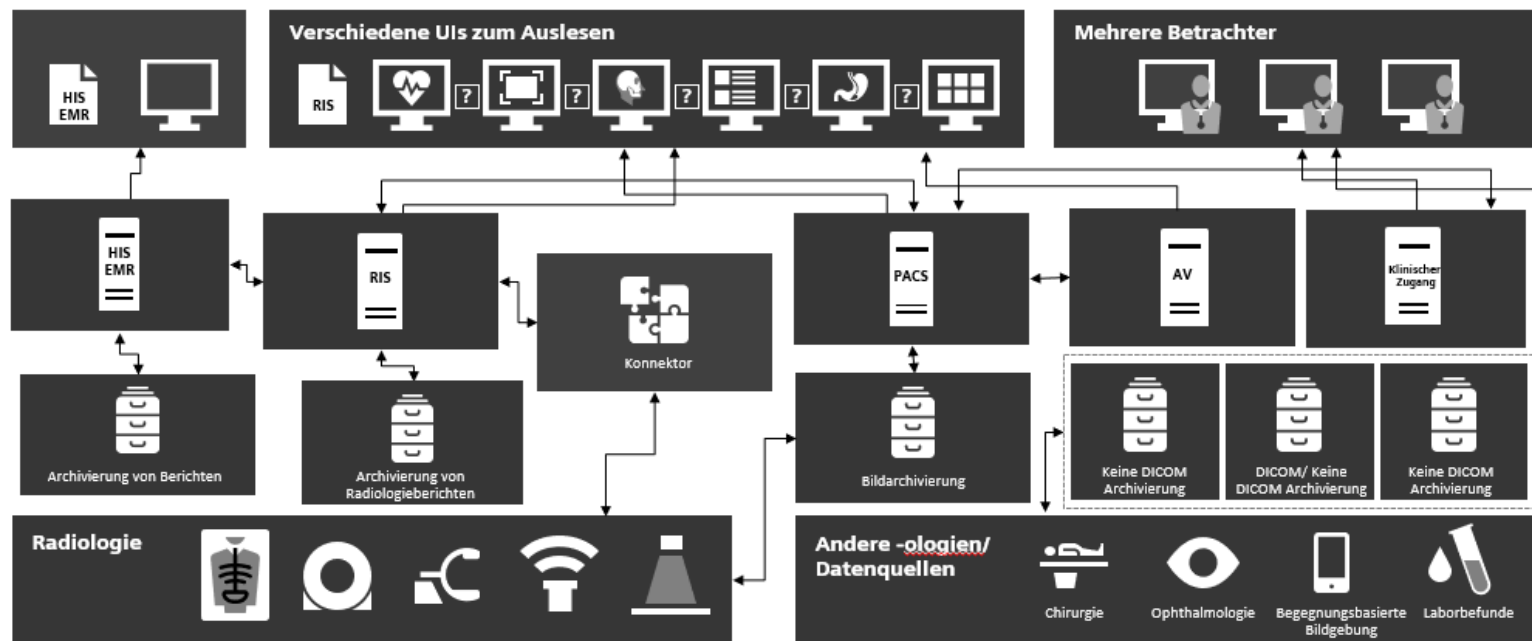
HIS
EMR

Verschiedene UIs zum Auslesen

RIS

?
?
?
?
?

Mehrere Betrachter

HIS
EMR

RIS

Konnektor

PACS

AV

Klinischer Zugang

Archivierung von Berichten

Archivierung von Radiologieberichten

Bildarchivierung

Keine DICOM Archivierung

DICOM/ Keine DICOM Archivierung

Keine DICOM Archivierung

Radiologie

Andere -ologien/ Datenquellen

Chirurgie

Ophthalmologie

Begegnungsbasierte Bildgebung

Laborbefunde